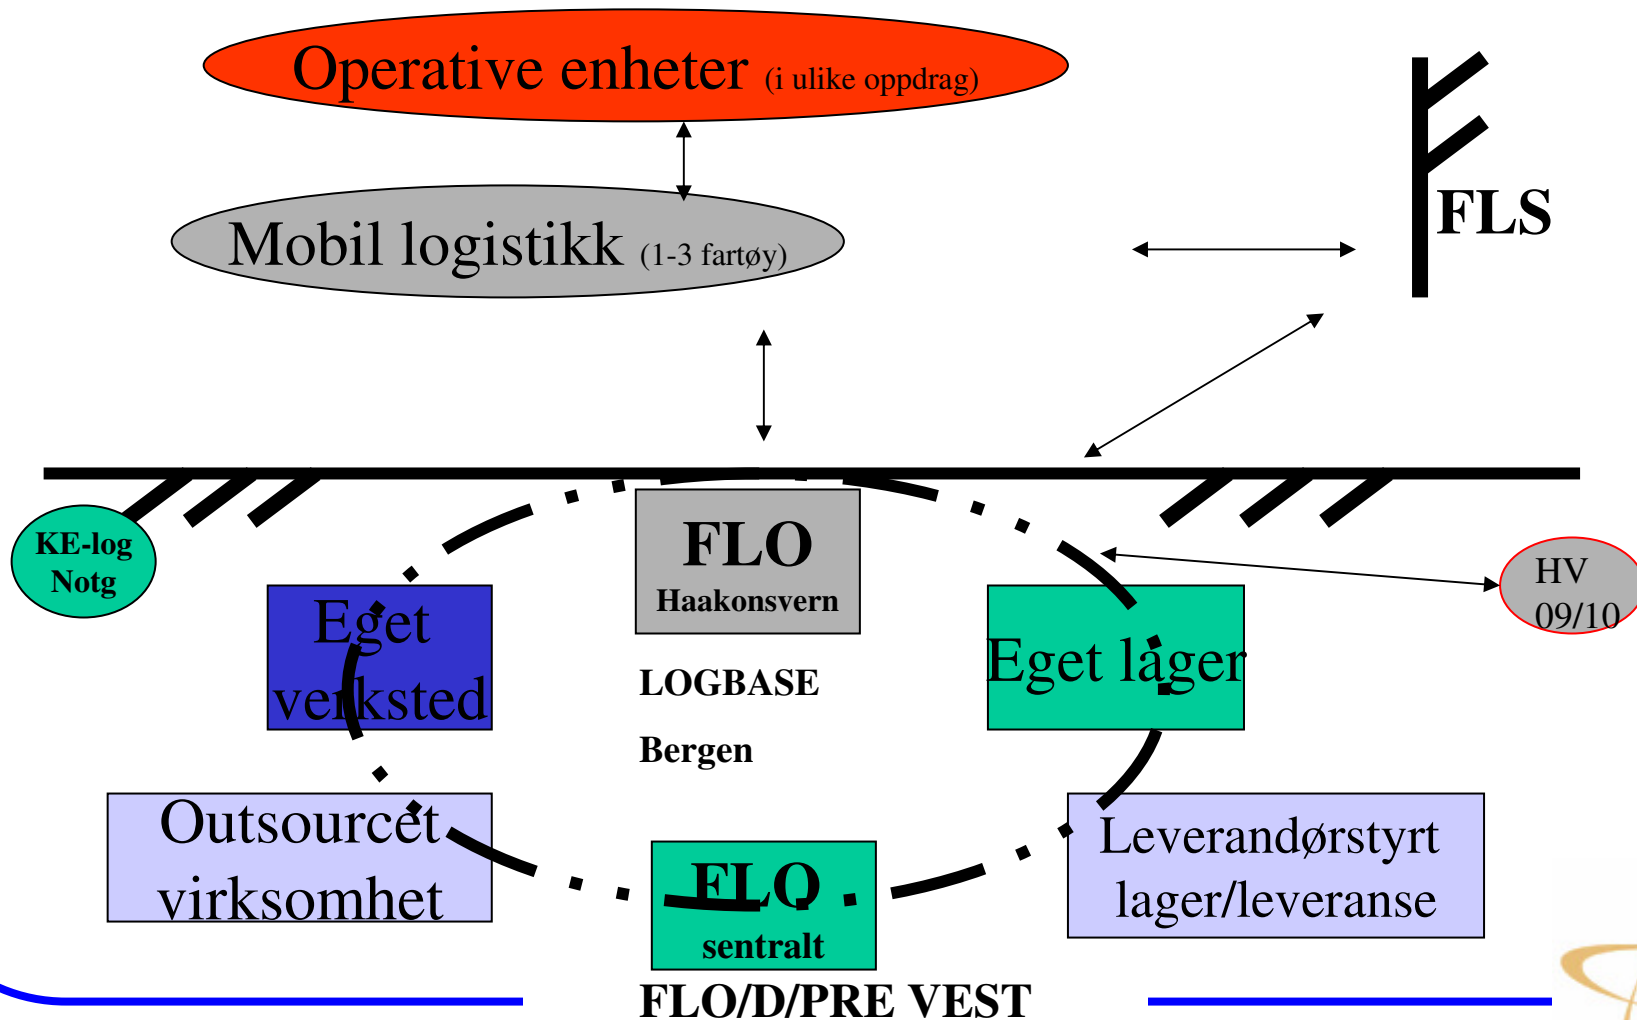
Operative enheter (i ulike oppdrag)

Mobil logistikk (1-3 fartøy)

FLS

KE-log Notg

FLO

Haakonsvern

HV 09/10

Eget verksted

LOGBASE

Bergen

Eget lager

Outsourcet virksomhet

FLO

sentralt

Leverandørstyrt lager/leveranse

FLO/D/PRE VEST